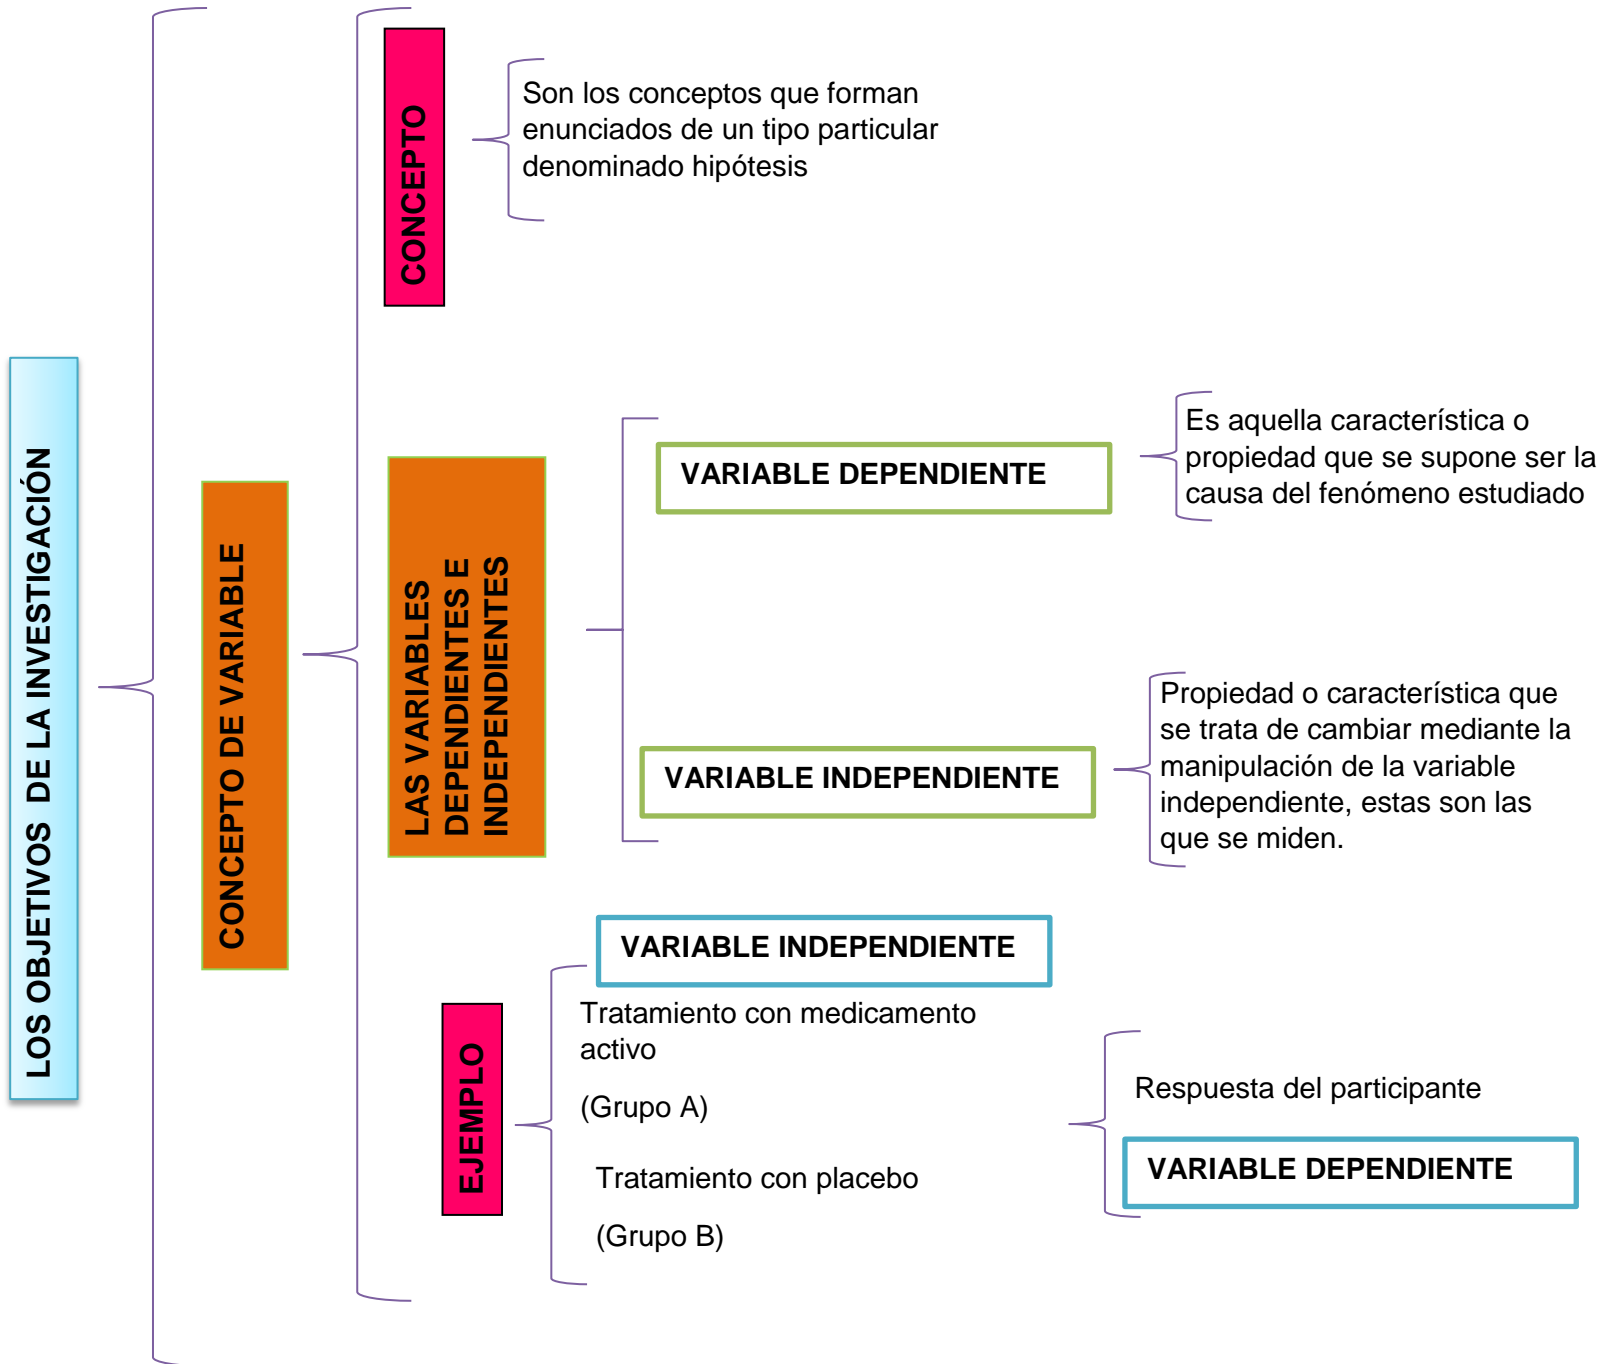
LOS OBJETIVOS DE LA INVESTIGACIÓN

CONCEPTO DE VARIABLE

CONCEPTO

Son los conceptos que forman enunciados de un tipo particular denominado hipótesis

LAS VARIABLES DEPENDIENTES E INDEPENDIENTES

VARIABLE DEPENDIENTE

Es aquella característica o propiedad que se supone ser la causa del fenómeno estudiado

VARIABLE INDEPENDIENTE

Propiedad o característica que se trata de cambiar mediante la manipulación de la variable independiente, estas son las que se miden.

EJEMPLO

VARIABLE INDEPENDIENTE

Tratamiento con medicamento activo

(Grupo A)

Tratamiento con placebo

(Grupo B)

Respuesta del participante

VARIABLE DEPENDIENTE